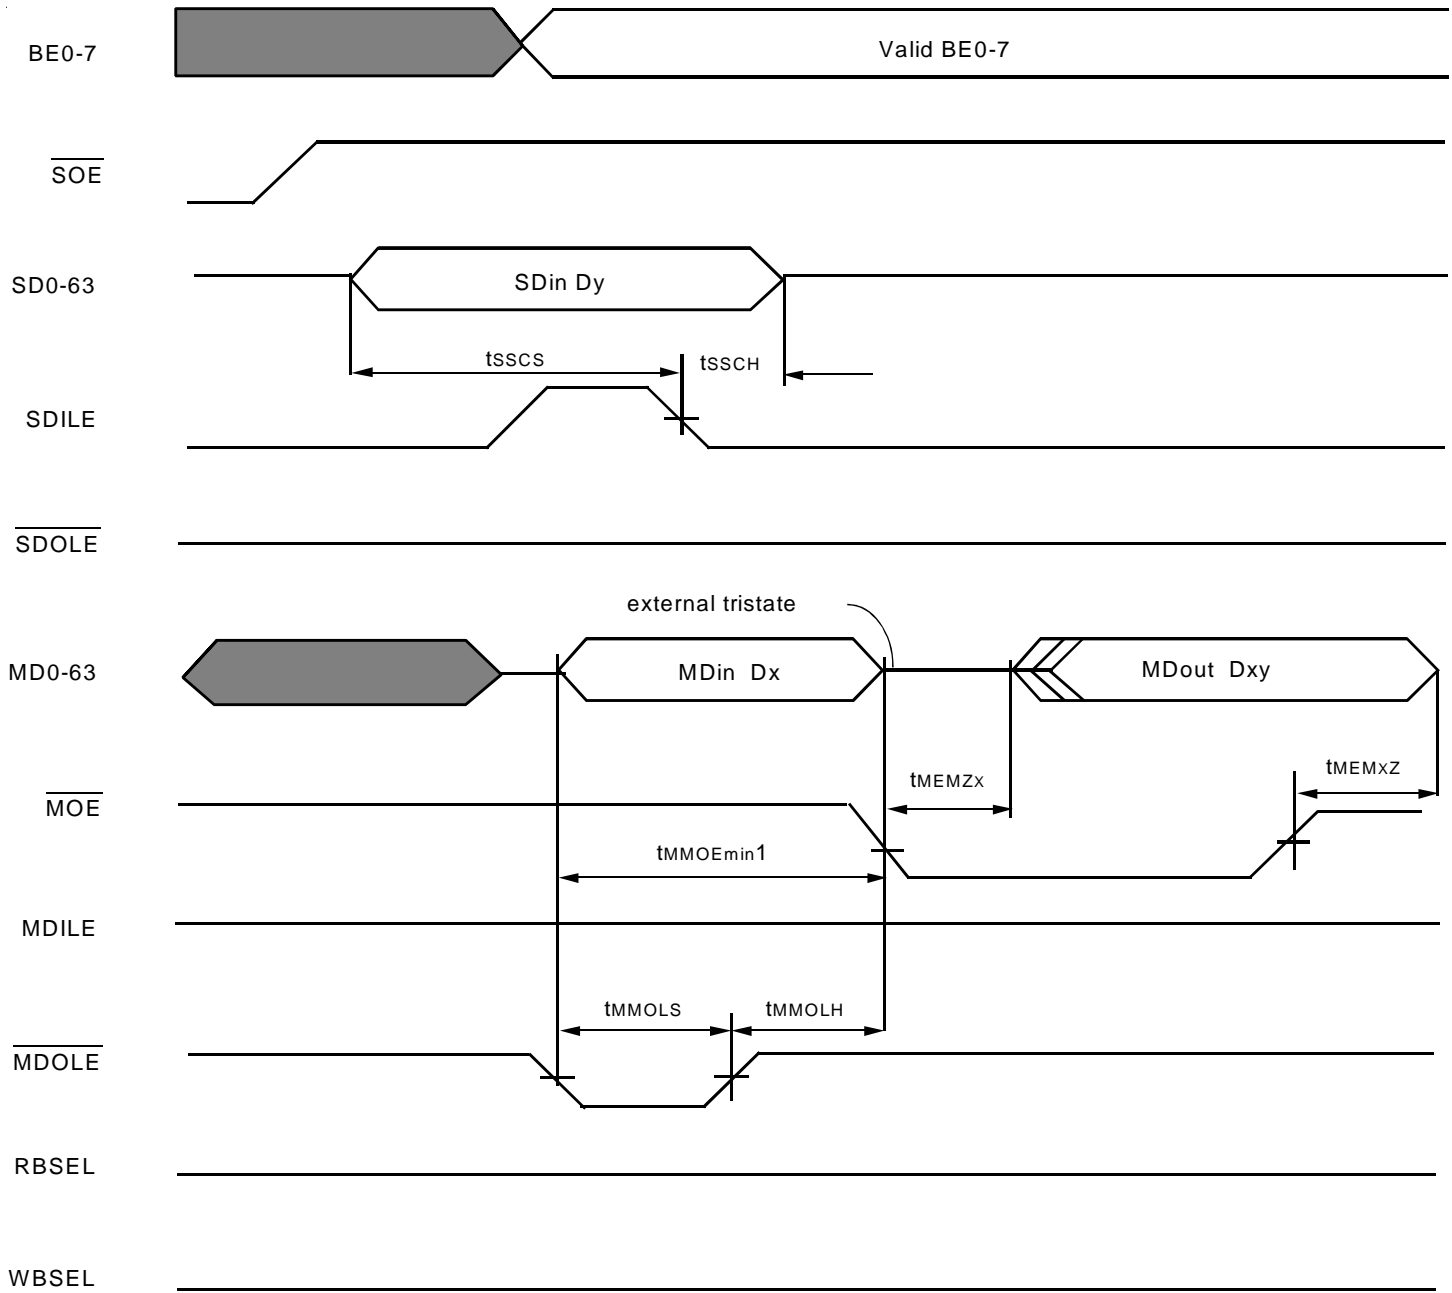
BE0-7

Valid BE0-7

$\overline{SOE}$

SD0-63

SDin Dy

tSSCS

tSSCH

SDILE

$\overline{SDOLE}$

external tristate

MD0-63

MDin Dx

MDout Dxy

tMEMZx

tMEMxZ

$\overline{MOE}$

tMMOEmin1

MDILE

tMMOLS

tMMOLH

$\overline{MDOLE}$

RBSEL

WBSEL